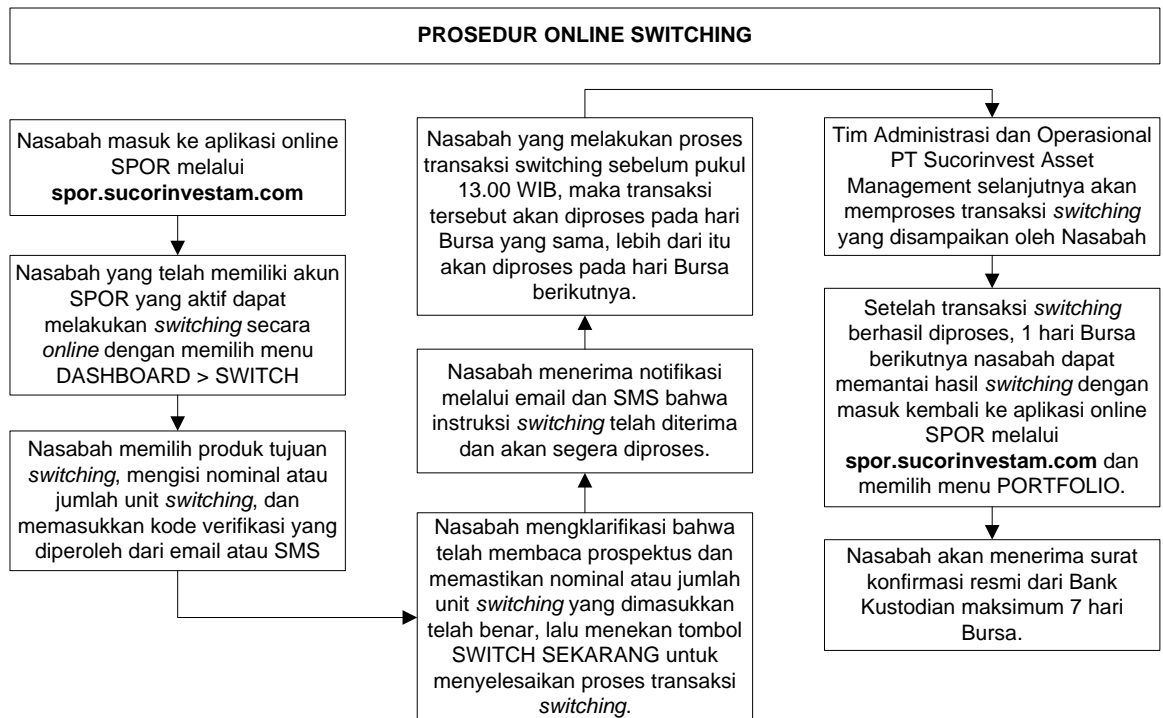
PROSEDUR ONLINE SWITCHING

Nasabah masuk ke aplikasi online SPOR melalui **spor.sucorinvestam.com**

Nasabah yang telah memiliki akun SPOR yang aktif dapat melakukan *switching* secara *online* dengan memilih menu DASHBOARD > SWITCH

Nasabah memilih produk tujuan *switching*, mengisi nominal atau jumlah unit *switching*, dan memasukkan kode verifikasi yang diperoleh dari email atau SMS

Nasabah mengklarifikasi bahwa telah membaca prospektus dan memastikan nominal atau jumlah unit *switching* yang dimasukkan telah benar, lalu menekan tombol SWITCH SEKARANG untuk menyelesaikan proses transaksi *switching*.

Nasabah menerima notifikasi melalui email dan SMS bahwa instruksi *switching* telah diterima dan akan segera diproses.

Nasabah yang melakukan proses transaksi switching sebelum pukul 13.00 WIB, maka transaksi tersebut akan diproses pada hari Bursa yang sama, lebih dari itu akan diproses pada hari Bursa berikutnya.

Tim Administrasi dan Operasional PT Sucorinvest Asset Management selanjutnya akan memproses transaksi *switching* yang disampaikan oleh Nasabah

Setelah transaksi *switching* berhasil diproses, 1 hari Bursa berikutnya nasabah dapat memantai hasil *switching* dengan masuk kembali ke aplikasi online SPOR melalui **spor.sucorinvestam.com** dan memilih menu PORTFOLIO.

Nasabah akan menerima surat konfirmasi resmi dari Bank Kustodian maksimum 7 hari Bursa.